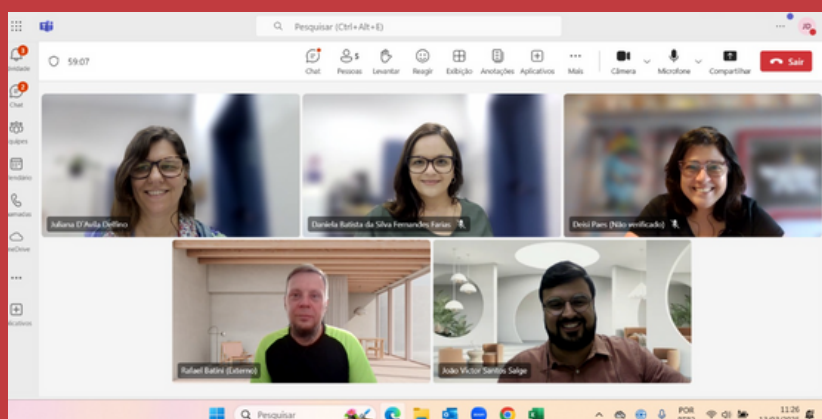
Pesquisar (Ctrl+Alt+E)

JD

59:07

Chat
Pessoas
Levantar
Reagir
Exibição
Anotações
Aplicativos
Mais
Câmera
Microfone
Compartilhar
Sair

tividade
Chat
quipes
endário
amadas
eDrive
licativos

Juliana D'Avila Delfino
Daniela Batista da Silva Fernandes Farias
Deisi Pares (Não verificado)
Rafael Batini (Externo)
João Victor Santos Salge

Pesquisar
POR
11:26